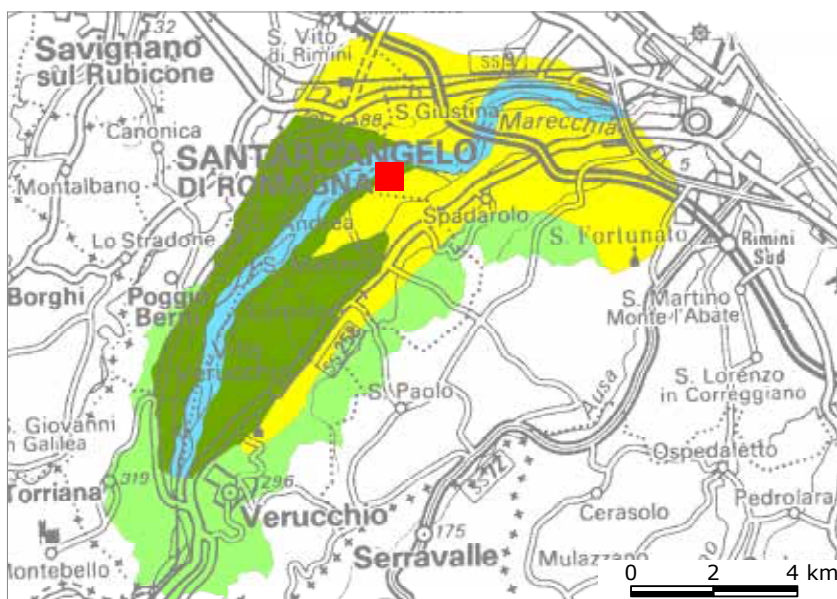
32
Savignano sul Rubicone
S. Vito di Rimini
SS16
S. Giustina
Marecchia
88
Canonica
SANTARCANGELO DI ROMAGNA
Montalbano
5
Spadarolo
S. Andrea
Lo Stradone
S. Fortunato
Rimini Sud
Borghi
Poggio Berni
S. Martino Monte l'Abate
S. Paolo
S. Lorenzo in Correggiano
Ausa
S. Giovanni in Galilea
Ospedaletto
Torriana
319
296
Pedrolara
Verucchio
Cerasolo
175
Serravalle
Mulazzano
Montebello
0 2 4 km